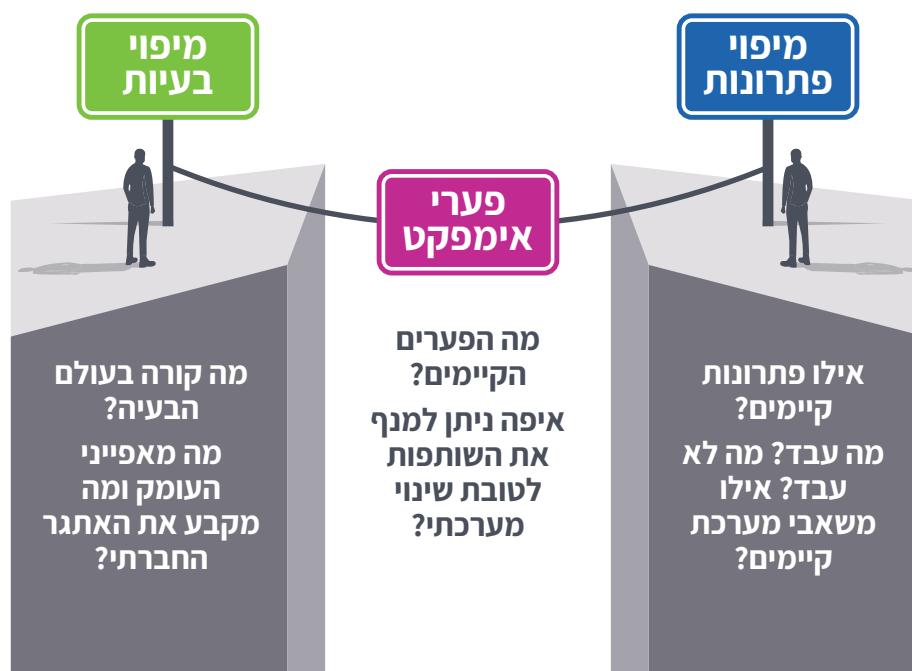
מיפוי פתרונות

פערי אימפקט

מיפוי בעיות

אילו פתרונות קיימים?

מה עבד? מה לא עבד? אילו משאבי מערכת קיימים?

מה הפערים הקיימים?

איפה ניתן למנף את השותפות לטובת שינוי מערכתי?

מה קורה בעולם הבעיה?

מה מאפייני העומק ומה מקבע את האתגר החברתי?